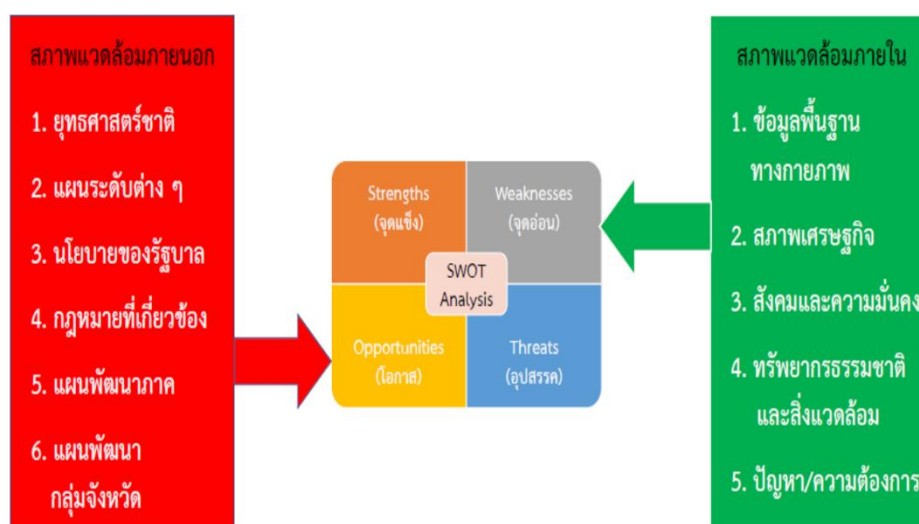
สภาพแวดล้อมภายนอก

1. ยุทธศาสตร์ชาติ

2. แผนระดับต่าง ๆ

3. นโยบายของรัฐบาล

4. กฎหมายที่เกี่ยวข้อง

5. แผนพัฒนาภาค

6. แผนพัฒนากลุ่มจังหวัด

Strengths (จุดแข็ง)

Weaknesses (จุดอ่อน)

SWOT Analysis

Opportunities (โอกาส)

Threats (อุปสรรค)

สภาพแวดล้อมภายใน

1. ข้อมูลพื้นฐานทางกายภาพ

2. สภาพเศรษฐกิจ

3. สังคมและความมั่นคง

4. ทรัพยากรธรรมชาติและสิ่งแวดล้อม

5. ปัญหา/ความต้องการ